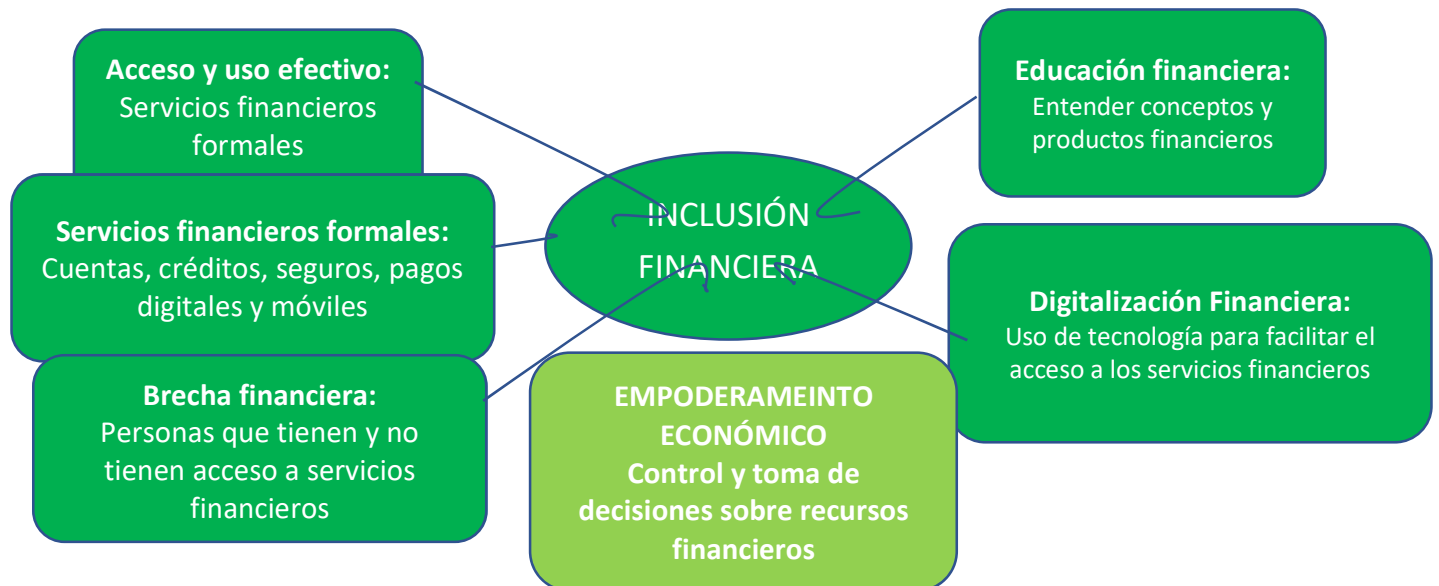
Acceso y uso efectivo:
Servicios financieros formales

Servicios financieros formales:
Cuentas, créditos, seguros, pagos digitales y móviles

Brecha financiera:
Personas que tienen y no tienen acceso a servicios financieros

INCLUSIÓN FINANCIERA

EMPODERAMEINTO ECONÓMICO
Control y toma de decisiones sobre recursos financieros

Educación financiera:
Entender conceptos y productos financieros

Digitalización Financiera:
Uso de tecnología para facilitar el acceso a los servicios financieros